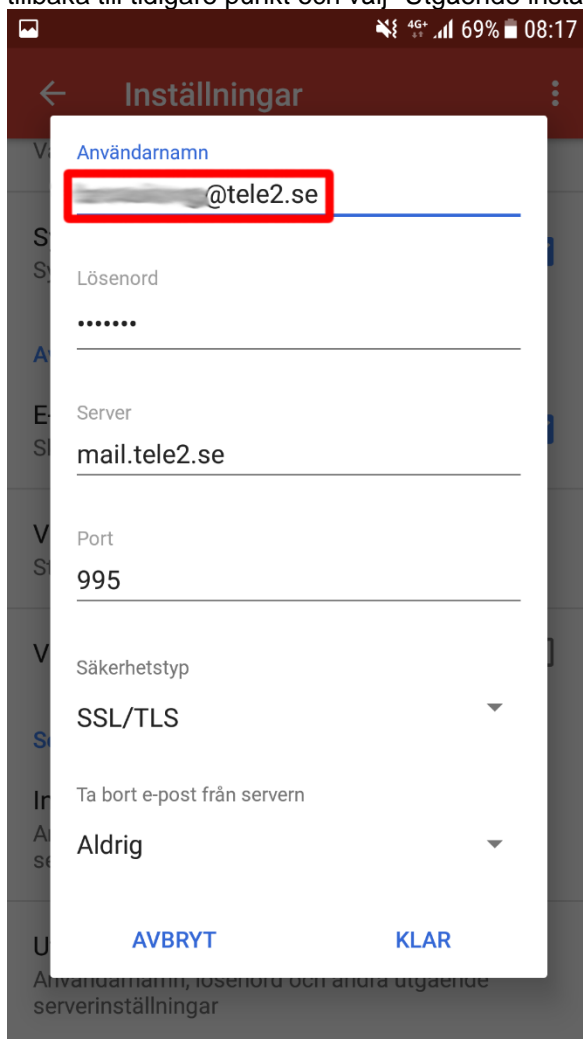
tillbaka till tidigare punkt och välj "Utgående insta

4G+ 69% 08:17

Inställningar

Användarnamn
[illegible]@tele2.se

Lösenord
•••••••

Server
mail.tele2.se

Port
995

Säkerhetstyp
SSL/TLS

Ta bort e-post från servern
Aldrig

AVBRYT
KLAR

Användarnamn, lösenord och andra utgående serverinställningar